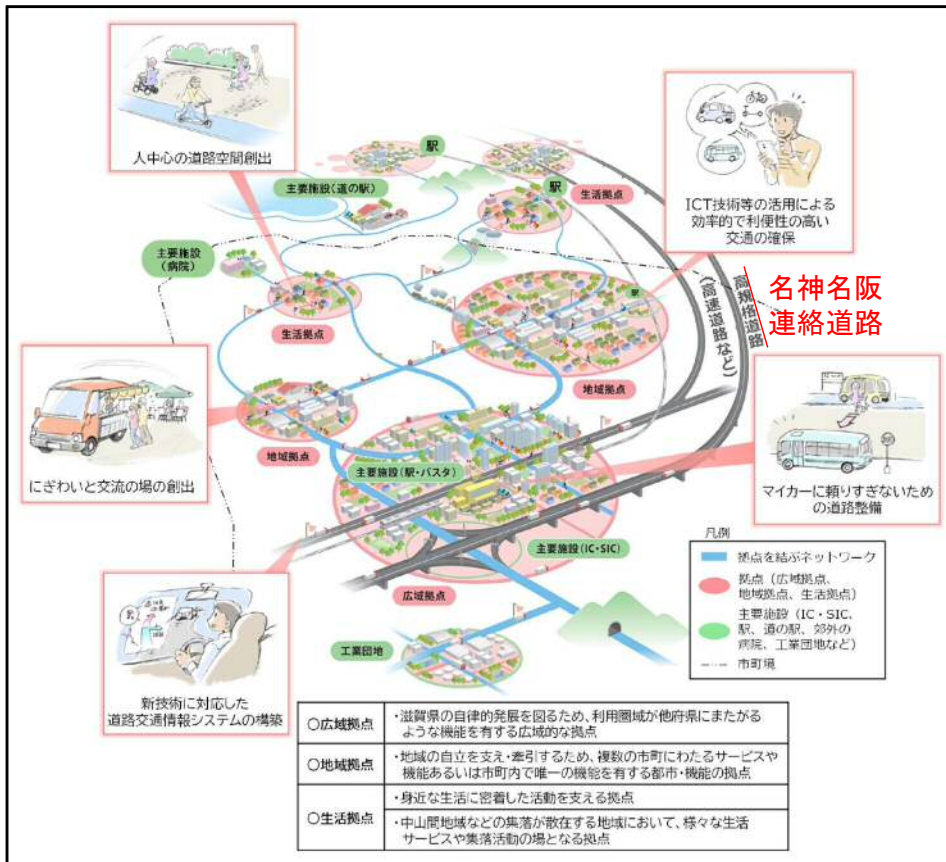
人中心の道路空間創出

駅

主要施設（道の駅）

駅

生活拠点

ICT技術等の活用による効率的で利便性の高い交通の確保

主要施設（病院）

高規格道路（高速道路など）

名神名阪連絡道路

生活拠点

駅

地域拠点

にぎわいと交流の場の創出

地域拠点

主要施設（駅・バスタ）

マイカーに頼りすぎないための道路整備

凡例

拠点を結ぶネットワーク

拠点（広域拠点、地域拠点、生活拠点）

主要施設（IC・SIC、駅、道の駅、郊外の病院、工業団地など）

市町境

主要施設（IC・SIC）

広域拠点

工業団地

新技術に対応した道路交通情報システムの構築

| | |
|---|---|
| ○広域拠点 | ・滋賀県の自律的発展を図るため、利用圏域が他府県にまたがるような機能を有する広域的な拠点 |
| ○地域拠点 | ・地域の自立を支え・牽引するため、複数の市町にわたるサービスや機能あるいは市町内で唯一の機能を有する都市・機能の拠点 |
| ○生活拠点 | ・身近な生活に密着した活動を支える拠点<br>・中山間地域などの集落が散在する地域において、様々な生活サービスや集落活動の場となる拠点 |